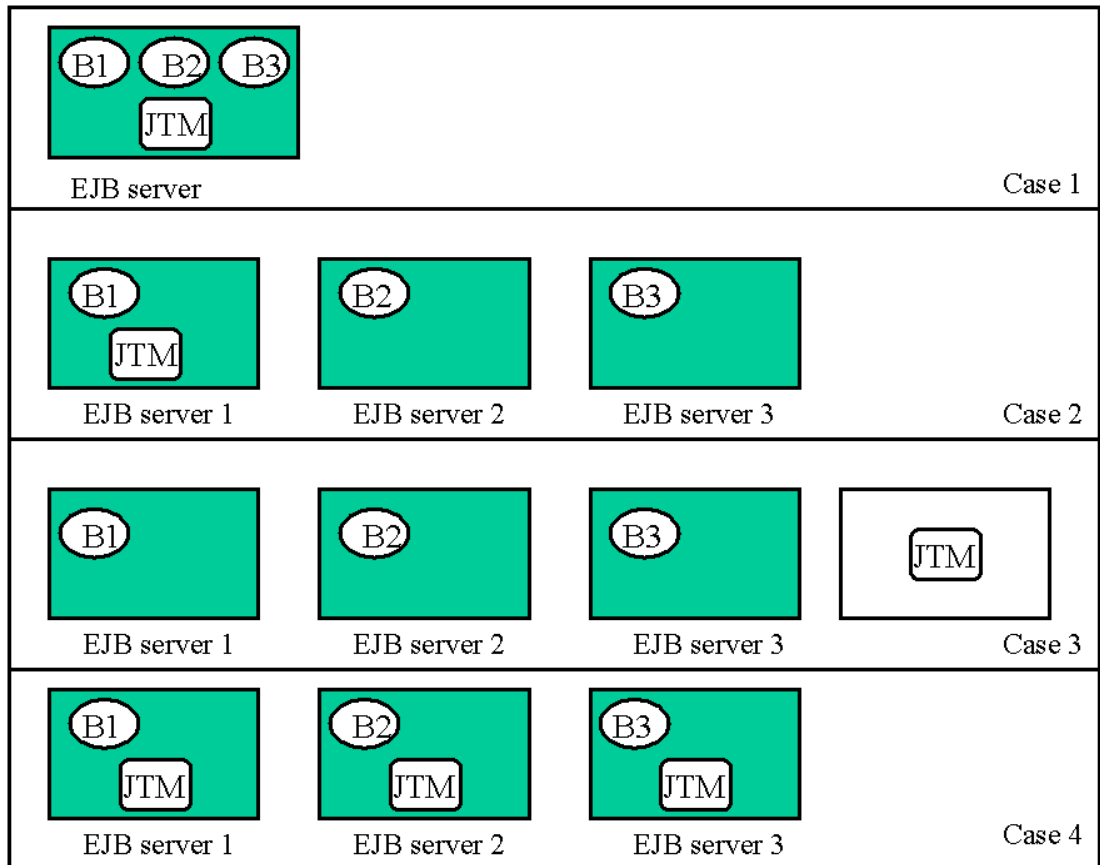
B1 B2 B3
JTM
EJB server
Case 1

B1
JTM
EJB server 1

B2
EJB server 2

B3
EJB server 3
Case 2

B1
EJB server 1

B2
EJB server 2

B3
EJB server 3

JTM
Case 3

B1
JTM
EJB server 1

B2
JTM
EJB server 2

B3
JTM
EJB server 3
Case 4